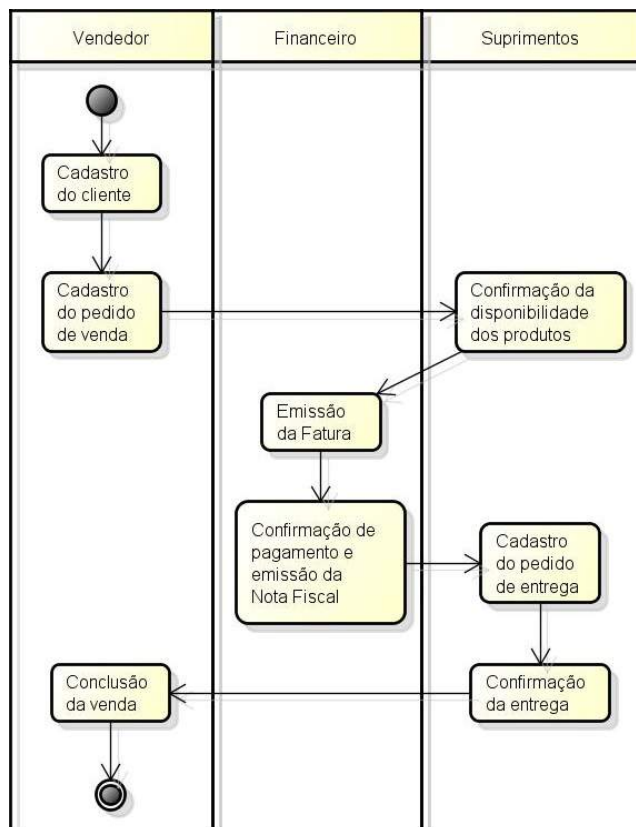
Vendedor

Financeiro

Suprimentos

Cadastro do cliente

Cadastro do pedido de venda

Confirmação da disponibilidade dos produtos

Emissão da Fatura

Confirmação de pagamento e emissão da Nota Fiscal

Cadastro do pedido de entrega

Confirmação da entrega

Conclusão da venda